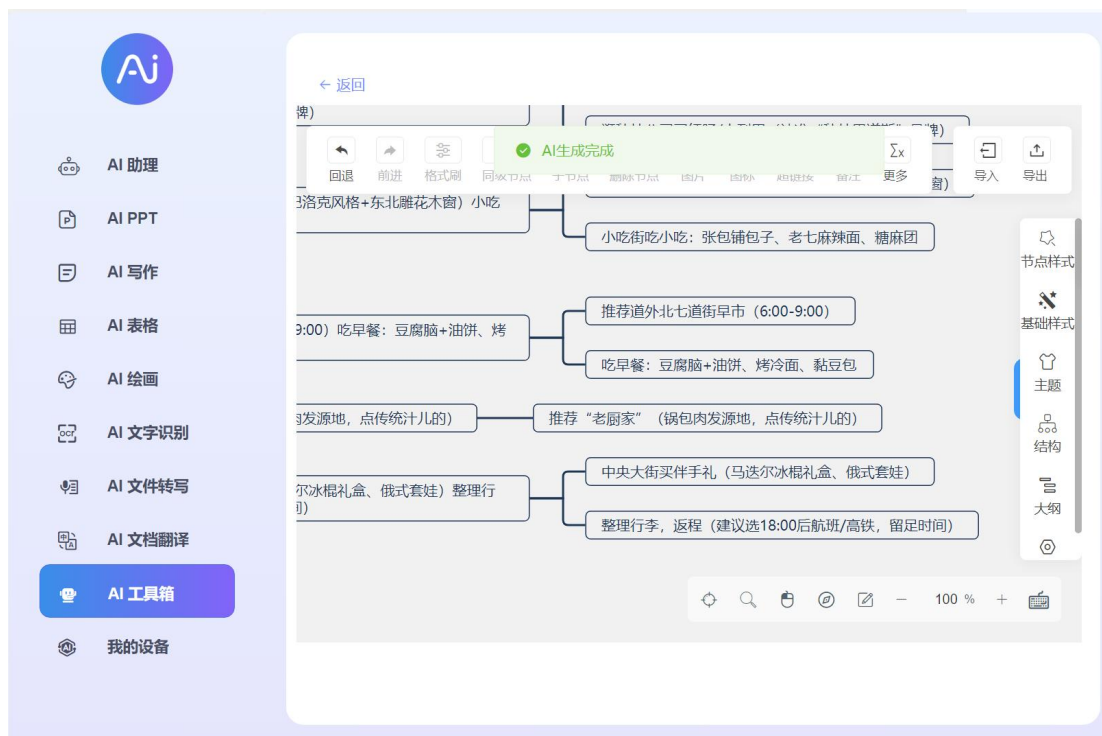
Ai

AI 助理

AI PPT

AI 写作

AI 表格

AI 绘画

AI 文字识别

AI 文件转写

AI 文档翻译

AI 工具箱

我的设备

← 返回

牌)

回退 前进 格式刷 同级节点 子节点 删除节点 图片 图标 超链接 备注 更多

AI生成完成

导入 导出

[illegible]洛克风格+东北雕花木窗)小吃

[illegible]窗)

小吃街吃小吃:张包铺包子、老七麻辣面、糖麻团

9:00)吃早餐:豆腐脑+油饼、烤

推荐道外北七道街早市(6:00-9:00)

吃早餐:豆腐脑+油饼、烤冷面、黏豆包

肉发源地,点传统汁儿的)

推荐"老厨家"(锅包肉发源地,点传统汁儿的)

尔冰棍礼盒、俄式套娃)整理行
间)

中央大街买伴手礼(马迭尔冰棍礼盒、俄式套娃)

整理行李,返程(建议选18:00后航班/高铁,留足时间)

节点样式

基础样式

主题

结构

大纲

100 %